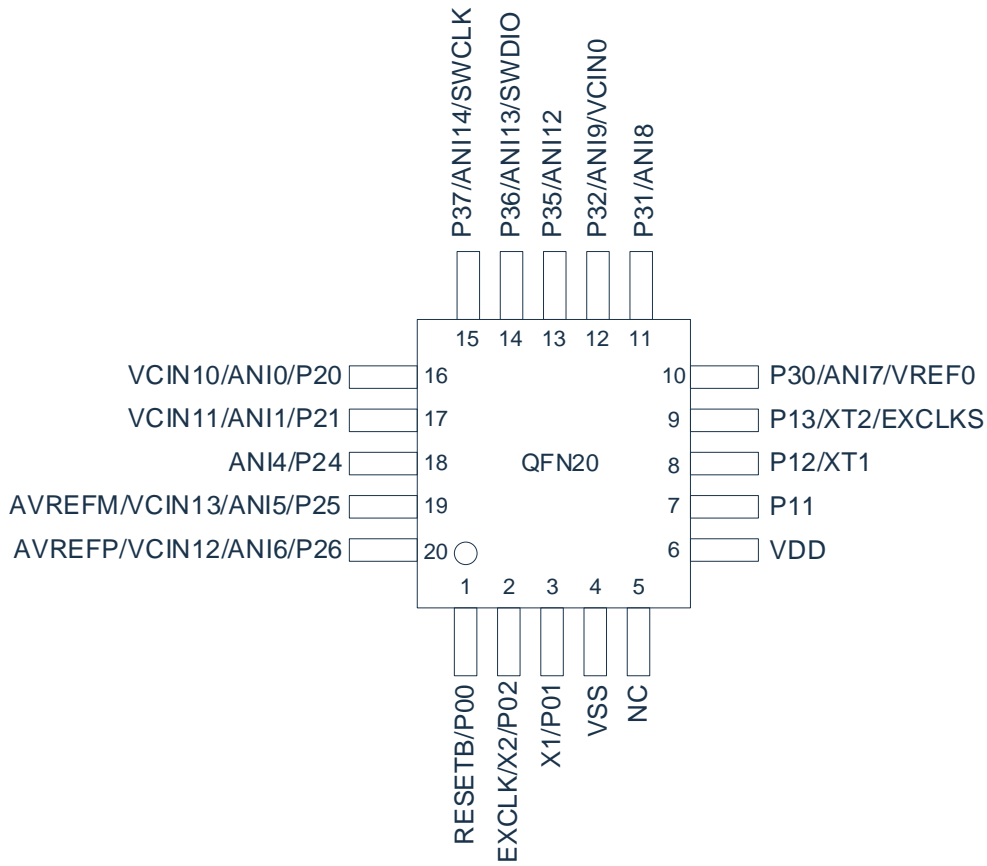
P37/ANI14/SWCLK
P36/ANI13/SWDIO
P35/ANI12
P32/ANI9/VCIN0
P31/ANI8

15 14 13 12 11

VCIN10/ANI0/P20 16
VCIN11/ANI1/P21 17
ANI4/P24 18
AVREFM/VCIN13/ANI5/P25 19
AVREFP/VCIN12/ANI6/P26 20

QFN20

10 P30/ANI7/VREF0
9 P13/XT2/EXCLKS
8 P12/XT1
7 P11
6 VDD

1 2 3 4 5

RESETB/P00
EXCLK/X2/P02
X1/P01
VSS
NC